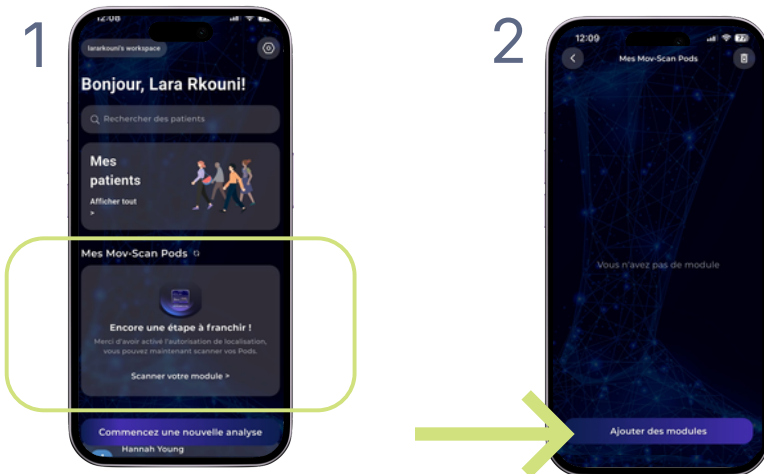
1

12:08

lararkouni's workspace

Bonjour, Lara Rkouni!

Rechercher des patients

Mes patients

Afficher tout >

Mes Mov-Scan Pods

Encore une étape à franchir !

Merci d'avoir activé l'autorisation de localisation, vous pouvez maintenant scanner vos Pods.

Scanner votre module >

Commencez une nouvelle analyse

Hannah Young

2

12:09

Mes Mov-Scan Pods

Vous n'avez pas de module

Ajouter des modules